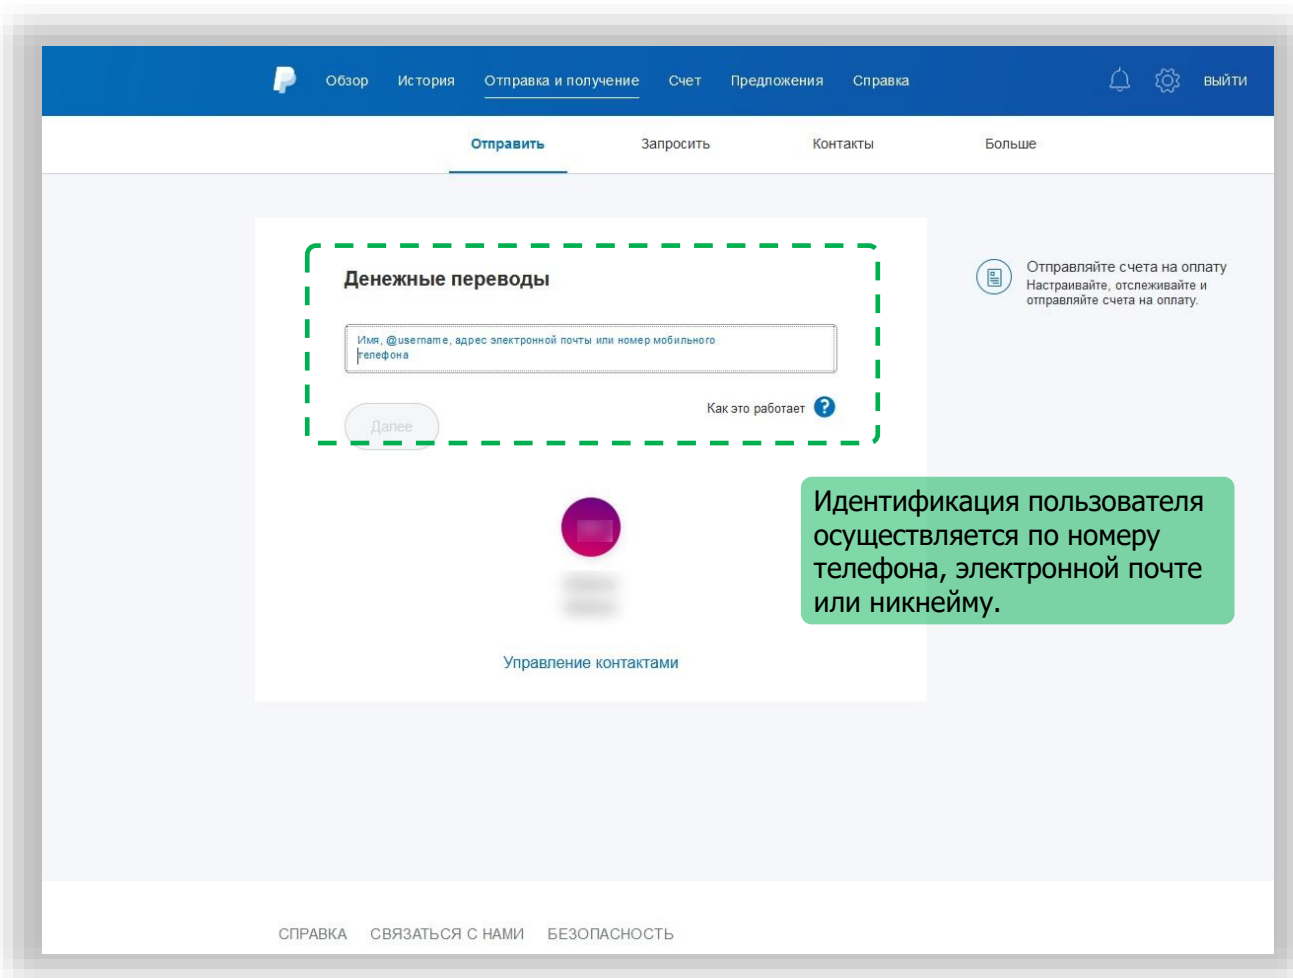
Обзор История Отправка и получение Счет Предложения Справка ВЫЙТИ

Отправить Запросить Контакты Больше

Денежные переводы

Имя, @username, адрес электронной почты или номер мобильного телефона

Как это работает

Далее

Отправляйте счета на оплату
Настраивайте, отслеживайте и отправляйте счета на оплату.

Идентификация пользователя осуществляется по номеру телефона, электронной почте или никнейму.

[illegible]

Управление контактами

СПРАВКА СВЯЗАТЬСЯ С НАМИ БЕЗОПАСНОСТЬ